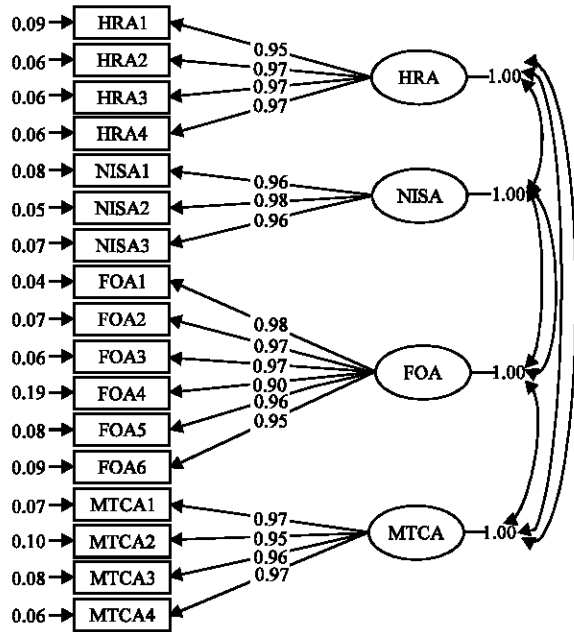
0.09 HRA1
0.06 HRA2
0.06 HRA3
0.06 HRA4
0.08 NISA1
0.05 NISA2
0.07 NISA3
0.04 FOA1
0.07 FOA2
0.06 FOA3
0.19 FOA4
0.08 FOA5
0.09 FOA6
0.07 MTCA1
0.10 MTCA2
0.08 MTCA3
0.06 MTCA4

0.95
0.97
0.97
0.97
HRA 1.00

0.96
0.98
0.96
NISA 1.00

0.98
0.97
0.97
0.90
0.96
0.95
FOA 1.00

0.97
0.95
0.96
0.97
MTCA 1.00